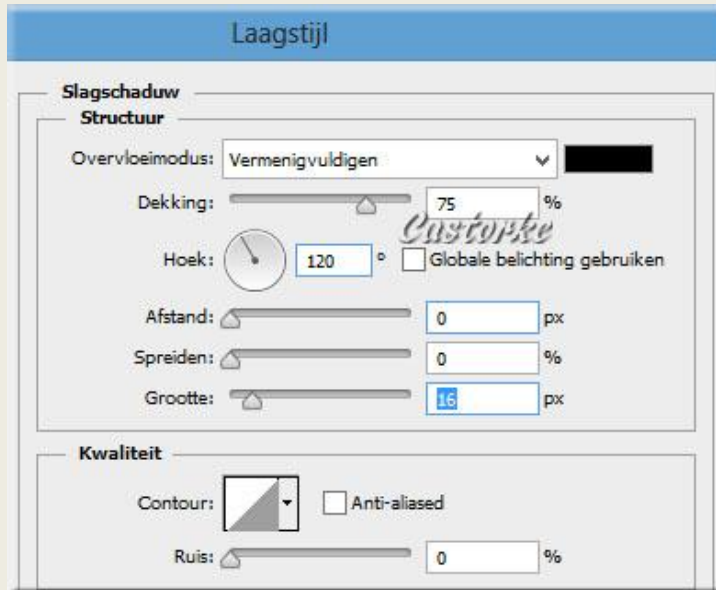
Laagstijl

Slagschaduw

Structuur

Overvloeimodus: Vermenigvuldigen

Dekking: 75 %

Castorke

Hoek: 120 ° Globale belichting gebruiken

Afstand: 0 px

Spreiden: 0 %

Grootte: 16 px

Kwaliteit

Contour: Anti-aliased

Ruis: 0 %